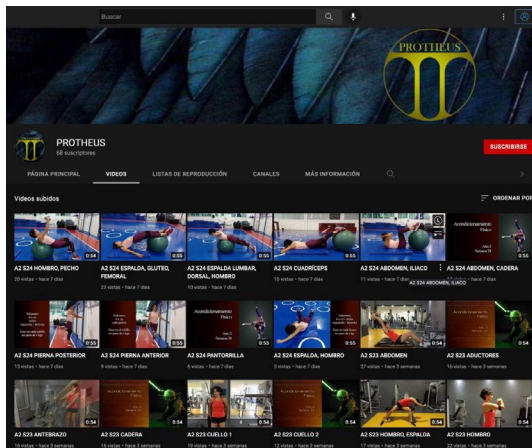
Buscar

PROTHEUS

PROTHEUS
68 suscriptores

SUSCRIBIRSE

PÁGINA PRINCIPAL　VIDEOS　LISTAS DE REPRODUCCIÓN　CANALES　MÁS INFORMACIÓN

Videos subidos

ORDENAR POR

0:54
A2 S24 HOMBRO, PECHO
20 vistas • hace 7 días

0:55
A2 S24 ESPALDA, GLUTEO, FEMORAL
13 vistas • hace 7 días

0:55
A2 S24 ESPALDA LUMBAR, DORSAL, HOMBRO
10 vistas • hace 7 días

0:55
A2 S24 CUADRÍCEPS
10 vistas • hace 7 días

A2 S24 ABDOMEN, ILIACO
11 vistas • hace 7 días

A2 S24 ABDOMEN, ILIACO

Acondicionamiento Físico
A2 S24 ABDOMEN, CADERA

0:55
A2 S24 PIERNA POSTERIOR
15 vistas • hace 7 días

0:55
A2 S24 PIERNA ANTERIOR
9 vistas • hace 7 días

Acondicionamiento Físico
A2 S24 PANTORRILLA
6 vistas • hace 7 días

0:55
A2 S24 ESPALDA, HOMBRO
5 vistas • hace 7 días

0:54
A2 S23 ABDOMEN
27 vistas • hace 3 semanas

0:54
A2 S23 ADUCTORES
16 vistas • hace 3 semanas

0:54
A2 S23 ANTEBRAZO
18 vistas • hace 3 semanas

0:54
A2 S23 CADERA
16 vistas • hace 3 semanas

0:54
A2 S23 CUELLO 1
19 vistas • hace 3 semanas

0:54
A2 S23 CUELLO 2
12 vistas • hace 3 semanas

0:54
A2 S23 HOMBRO, ESPALDA
17 vistas • hace 3 semanas

0:54
A2 S23 HOMBRO
22 vistas • hace 3 semanas